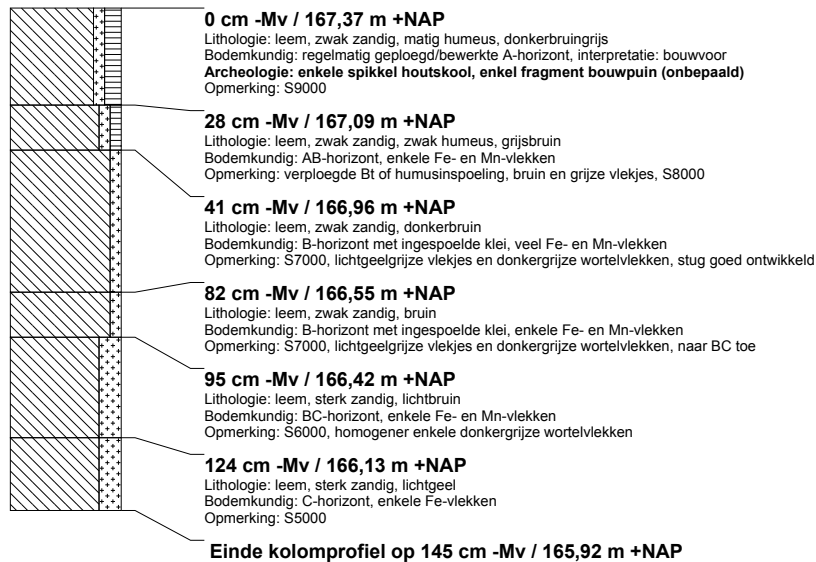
**0 cm -Mv / 167,37 m +NAP**
Lithologie: leem, zwak zandig, matig humeus, donkerbruingrijs
Bodemkundig: regelmatig geploegd/bewerkte A-horizont, interpretatie: bouwvoor
**Archeologie: enkele spikkel houtskool, enkel fragment bouwpuin (onbepaald)**
Opmerking: S9000

**28 cm -Mv / 167,09 m +NAP**
Lithologie: leem, zwak zandig, zwak humeus, grijsbruin
Bodemkundig: AB-horizont, enkele Fe- en Mn-vlekken
Opmerking: verploegde Bt of humusinspoeling, bruin en grijze vlekjes, S8000

**41 cm -Mv / 166,96 m +NAP**
Lithologie: leem, zwak zandig, donkerbruin
Bodemkundig: B-horizont met ingespoelde klei, veel Fe- en Mn-vlekken
Opmerking: S7000, lichtgeelgrijze vlekjes en donkergrijze wortelvlekken, stug goed ontwikkeld

**82 cm -Mv / 166,55 m +NAP**
Lithologie: leem, zwak zandig, bruin
Bodemkundig: B-horizont met ingespoelde klei, enkele Fe- en Mn-vlekken
Opmerking: S7000, lichtgeelgrijze vlekjes en donkergrijze wortelvlekken, naar BC toe

**95 cm -Mv / 166,42 m +NAP**
Lithologie: leem, sterk zandig, lichtbruin
Bodemkundig: BC-horizont, enkele Fe- en Mn-vlekken
Opmerking: S6000, homogener enkele donkergrijze wortelvlekken

**124 cm -Mv / 166,13 m +NAP**
Lithologie: leem, sterk zandig, lichtgeel
Bodemkundig: C-horizont, enkele Fe-vlekken
Opmerking: S5000

**Einde kolomprofiel op 145 cm -Mv / 165,92 m +NAP**